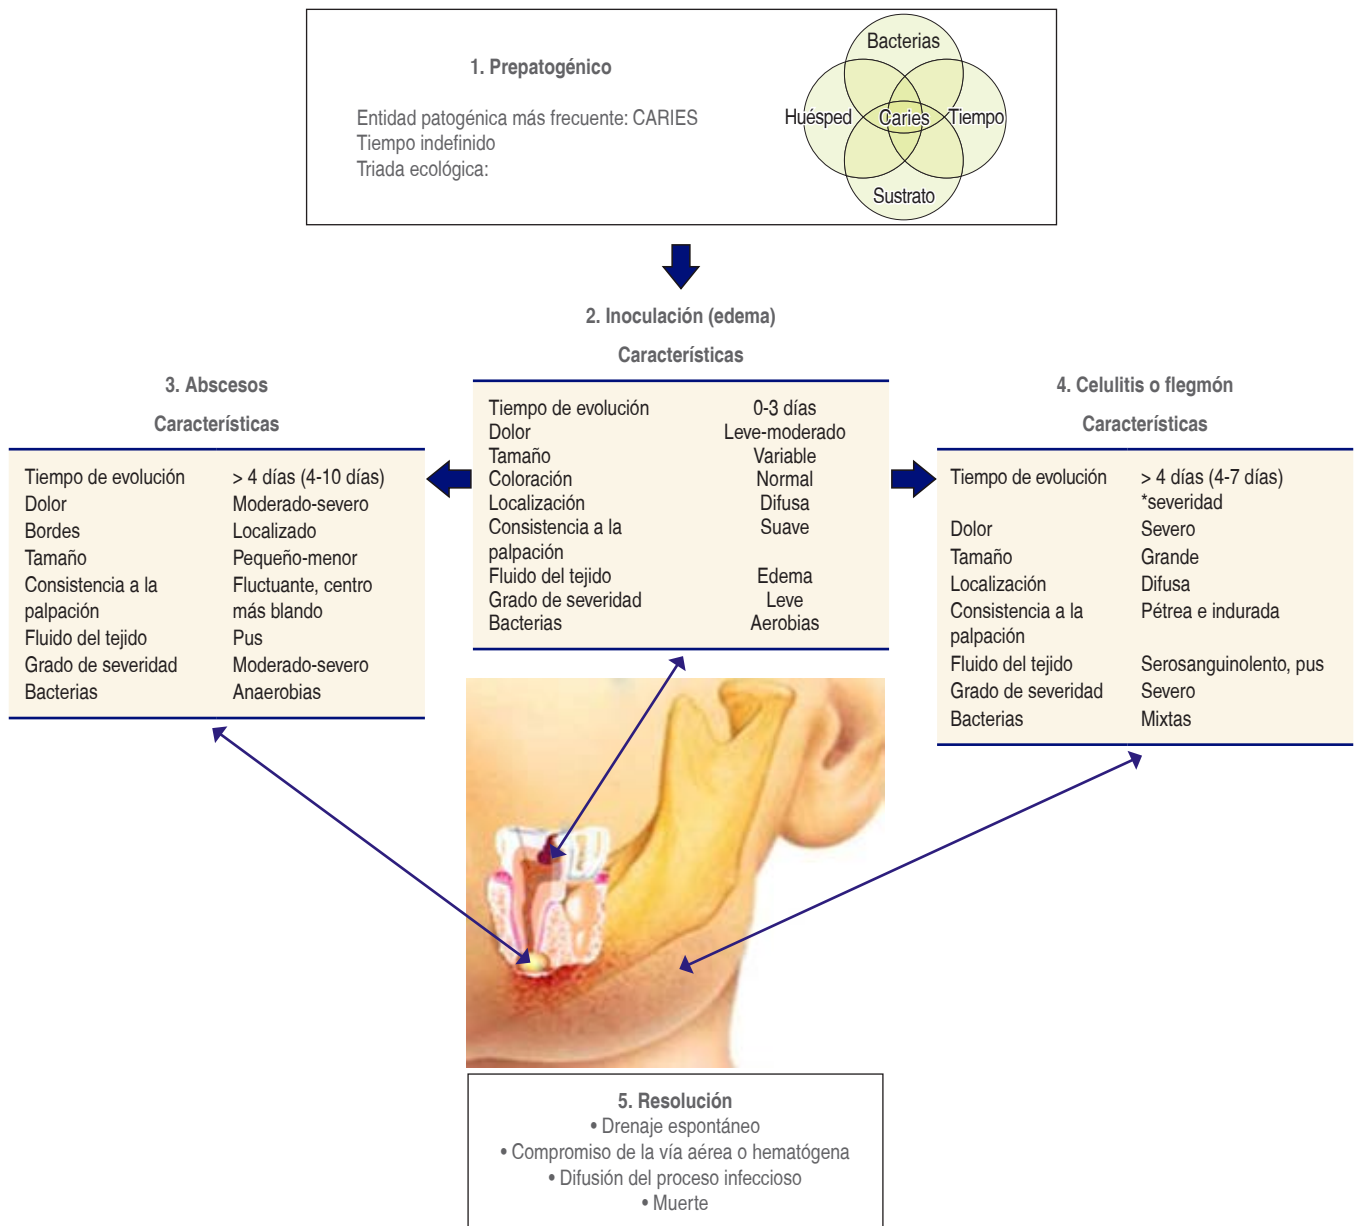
1. Prepatogénico

Entidad patogénica más frecuente: CARIES
Tiempo indefinido
Triada ecológica:

Bacterias
Huésped
Caries
Tiempo
Sustrato

2. Inoculación (edema)

Características

| | |
|---|---|
| Tiempo de evolución | 0-3 días |
| Dolor | Leve-moderado |
| Tamaño | Variable |
| Coloración | Normal |
| Localización | Difusa |
| Consistencia a la palpación | Suave |
| Fluido del tejido | Edema |
| Grado de severidad | Leve |
| Bacterias | Aerobias |

3. Abscesos

Características

| | |
|---|---|
| Tiempo de evolución | > 4 días (4-10 días) |
| Dolor | Moderado-severo |
| Bordes | Localizado |
| Tamaño | Pequeño-menor |
| Consistencia a la palpación | Fluctuante, centro más blando |
| Fluido del tejido | Pus |
| Grado de severidad | Moderado-severo |
| Bacterias | Anaerobias |

4. Celulitis o flegmón

Características

| | |
|---|---|
| Tiempo de evolución | > 4 días (4-7 días) *severidad |
| Dolor | Severo |
| Tamaño | Grande |
| Localización | Difusa |
| Consistencia a la palpación | Pétrea e indurada |
| Fluido del tejido | Serosanguinolento, pus |
| Grado de severidad | Severo |
| Bacterias | Mixtas |

5. Resolución
• Drenaje espontáneo
• Compromiso de la vía aérea o hematógena
• Difusión del proceso infeccioso
• Muerte